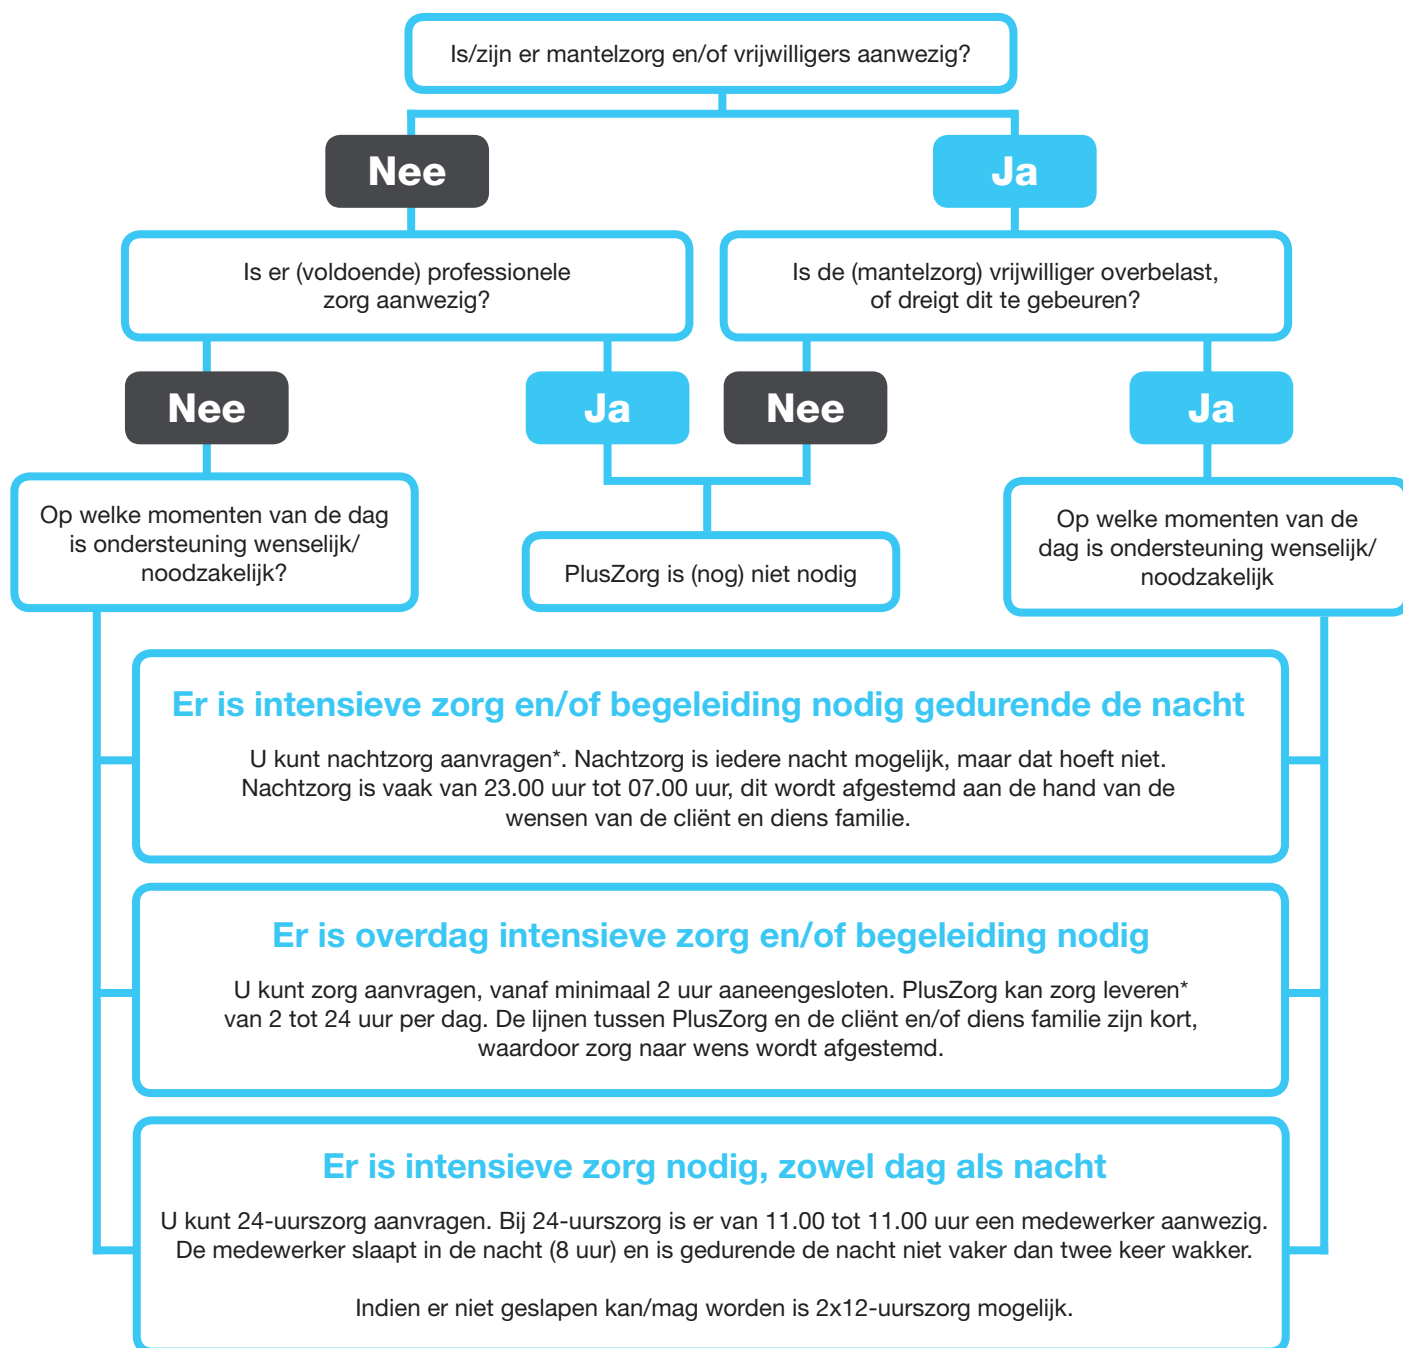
Is/zijn er mantelzorg en/of vrijwilligers aanwezig?

Nee

Ja

Is er (voldoende) professionele zorg aanwezig?

Is de (mantelzorg) vrijwilliger overbelast, of dreigt dit te gebeuren?

Nee

Ja

Nee

Ja

Op welke momenten van de dag is ondersteuning wenselijk/ noodzakelijk?

PlusZorg is (nog) niet nodig

Op welke momenten van de dag is ondersteuning wenselijk/ noodzakelijk

Er is intensieve zorg en/of begeleiding nodig gedurende de nacht

U kunt nachtzorg aanvragen*. Nachtzorg is iedere nacht mogelijk, maar dat hoeft niet. Nachtzorg is vaak van 23.00 uur tot 07.00 uur, dit wordt afgestemd aan de hand van de wensen van de cliënt en diens familie.

Er is overdag intensieve zorg en/of begeleiding nodig

U kunt zorg aanvragen, vanaf minimaal 2 uur aaneengesloten. PlusZorg kan zorg leveren* van 2 tot 24 uur per dag. De lijnen tussen PlusZorg en de cliënt en/of diens familie zijn kort, waardoor zorg naar wens wordt afgestemd.

Er is intensieve zorg nodig, zowel dag als nacht

U kunt 24-uurszorg aanvragen. Bij 24-uurszorg is er van 11.00 tot 11.00 uur een medewerker aanwezig. De medewerker slaapt in de nacht (8 uur) en is gedurende de nacht niet vaker dan twee keer wakker.

Indien er niet geslapen kan/mag worden is 2x12-uurszorg mogelijk.